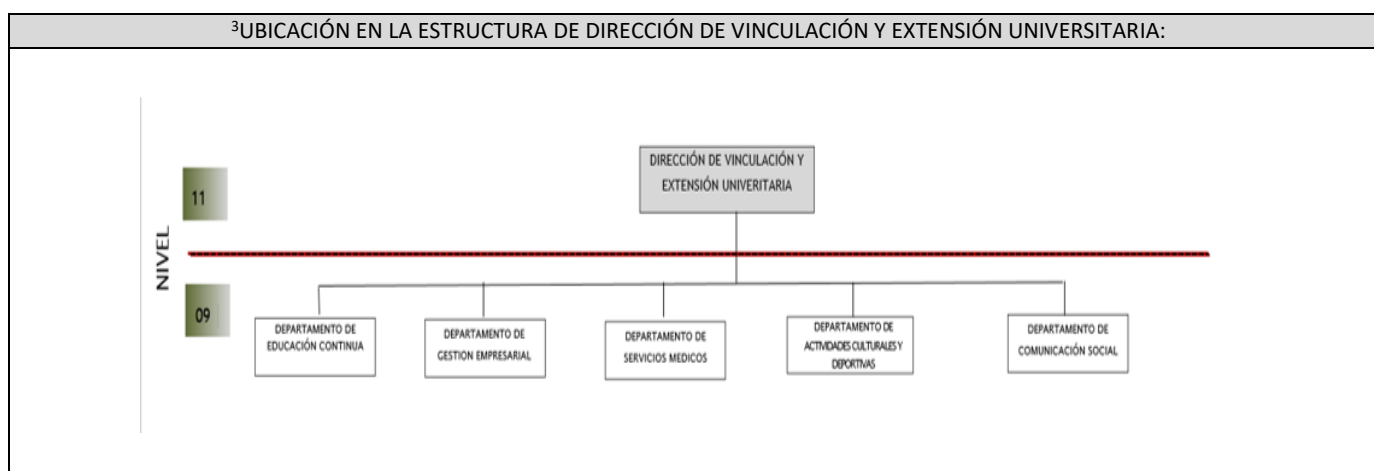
$^3$UBICACIÓN EN LA ESTRUCTURA DE DIRECCIÓN DE VINCULACIÓN Y EXTENSIÓN UNIVERSITARIA:

NIVEL

11

DIRECCIÓN DE VINCULACIÓN Y EXTENSIÓN UNIVERITARIA

09

DEPARTAMENTO DE EDUCACIÓN CONTINUA

DEPARTAMENTO DE GESTION EMPRESARIAL

DEPARTAMENTO DE SERVICIOS MEDICOS

DEPARTAMENTO DE ACTIVIDADES CULTURALES Y DEPORTIVAS

DEPARTAMENTO DE COMUNICACIÓN SOCIAL